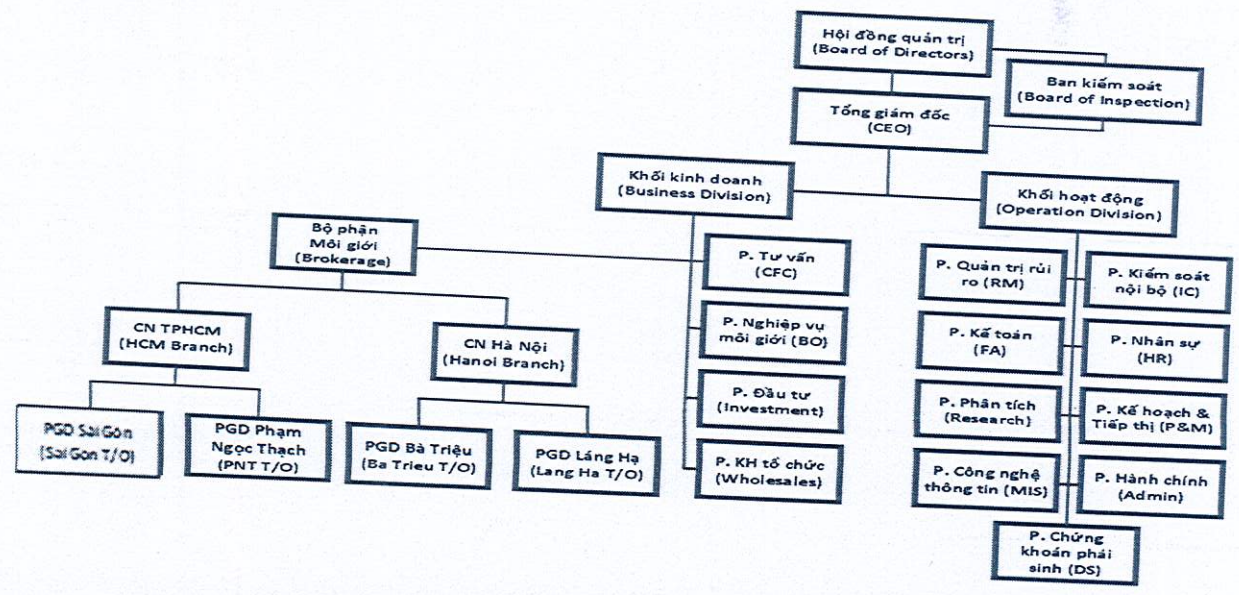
Hội đồng quản trị
(Board of Directors)

Ban kiểm soát
(Board of Inspection)

Tổng giám đốc
(CEO)

Khối kinh doanh
(Business Division)

Khối hoạt động
(Operation Division)

Bộ phận
Môi giới
(Brokerage)

P. Tư vấn
(CFC)

P. Nghiệp vụ
môi giới (BO)

P. Đầu tư
(Investment)

P. KH tổ chức
(Wholesales)

CN TPHCM
(HCM Branch)

CN Hà Nội
(Hanoi Branch)

PGD Sài Gòn
(Sài Gòn T/O)

PGD Phạm
Ngọc Thạch
(PNT T/O)

PGD Bà Triệu
(Ba Trieu T/O)

PGD Láng Hạ
(Lang Ha T/O)

P. Quản trị rủi
ro (RM)

P. Kiểm soát
nội bộ (IC)

P. Kế toán
(FA)

P. Nhân sự
(HR)

P. Phân tích
(Research)

P. Kế hoạch &
Tiếp thị (P&M)

P. Công nghệ
thông tin (MIS)

P. Hành chính
(Admin)

P. Chứng
khoán phái
sinh (DS)